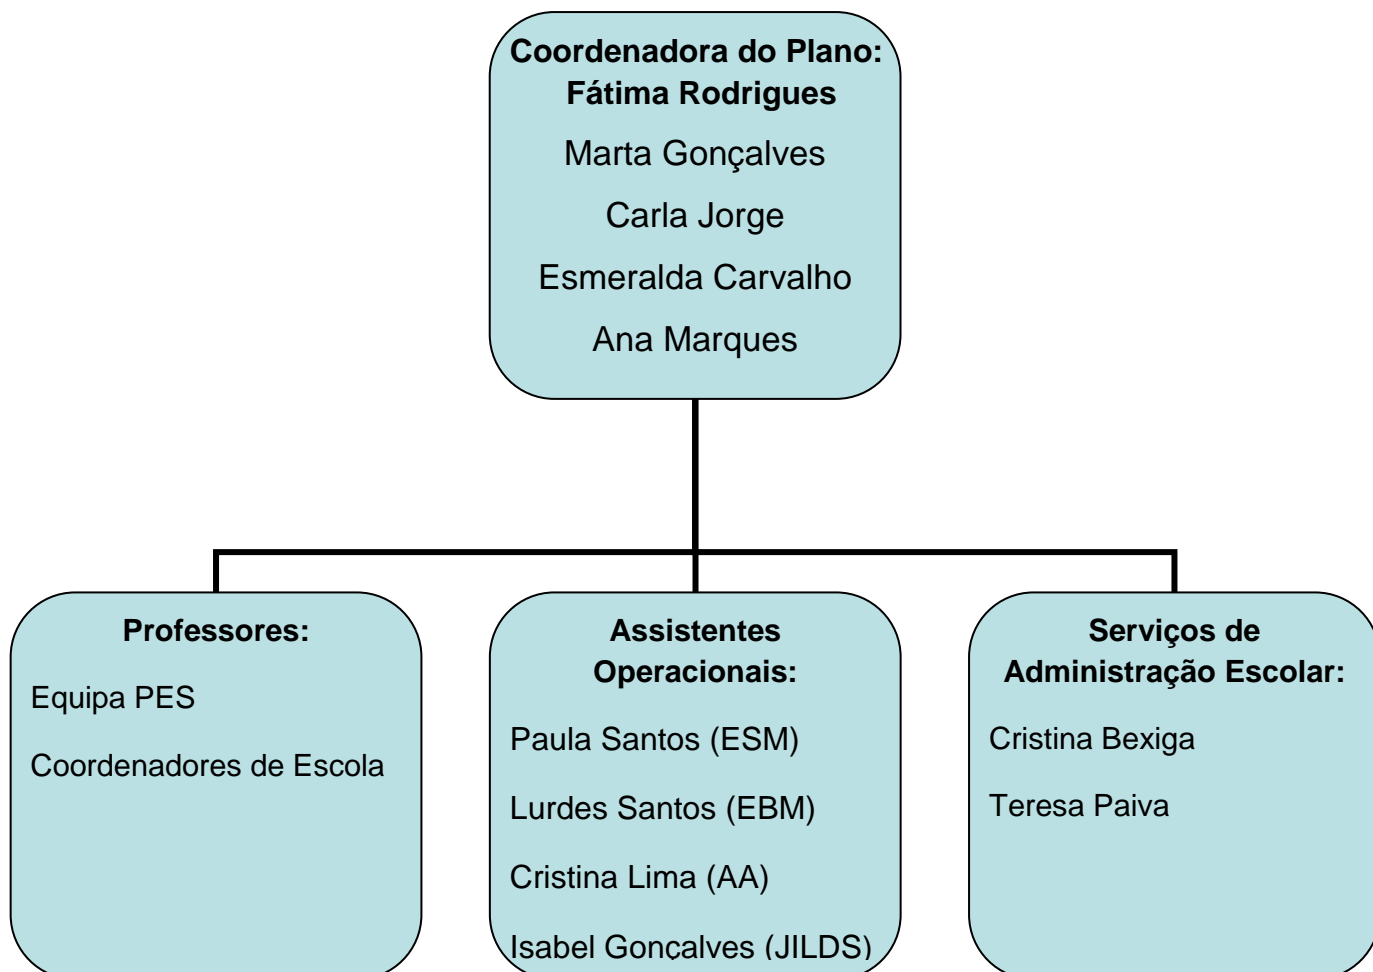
Coordenadora do Plano: Fátima Rodrigues

Marta Gonçalves

Carla Jorge

Esmeralda Carvalho

Ana Marques

Professores:

Equipa PES

Coordenadores de Escola

Assistentes Operacionais:

Paula Santos (ESM)

Lurdes Santos (EBM)

Cristina Lima (AA)

Isabel Gonçalves (JILDS)

Serviços de Administração Escolar:

Cristina Bexiga

Teresa Paiva